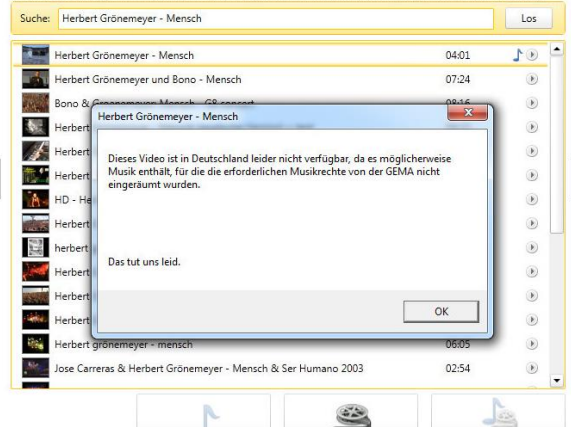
Suche: Herbert Grönemeyer - Mensch

Los

Herbert Grönemeyer - Mensch 04:01

Herbert Grönemeyer und Bono - Mensch 07:24

Bono & Grönemeyer Mensch - G8 concert 08:16

Herbert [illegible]

Herbert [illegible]

Herbert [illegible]

HD - He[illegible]

Herbert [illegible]

herbert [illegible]

Herbert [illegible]

Herbert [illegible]

Herbert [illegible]

Herbert grönemeyer - mensch 06:05

Jose Carreras & Herbert Grönemeyer - Mensch & Ser Humano 2003 02:54

Herbert Grönemeyer - Mensch

Dieses Video ist in Deutschland leider nicht verfügbar, da es möglicherweise Musik enthält, für die die erforderlichen Musikrechte von der GEMA nicht eingeräumt wurden.

Das tut uns leid.

OK